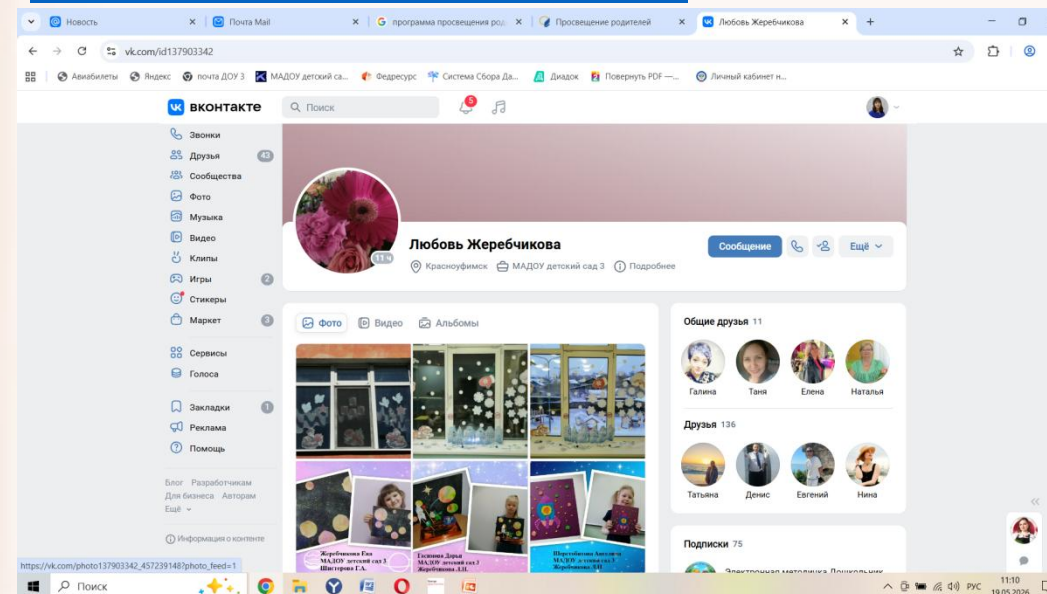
Новость
Почта Mail
программа просвещения род
Просвещение родителей
Любовь Жеребчикова

vk.com/id137903342

Авиабилеты
Яндекс
почта ДОУ 3
МАДОУ детский са...
Федресурс
Система Сбора Да...
Диадок
Повернуть PDF —...
Личный кабинет н...

вконтакте
Поиск
5

Звонки
Друзья 43
Сообщества
Фото
Музыка
Видео
Клипы
Игры 2
Стикеры
Маркет 3
Сервисы
Голоса
Закладки 1
Реклама
Помощь

Блог Разработчикам
Для бизнеса Авторам
Ещё

Информация о контенте

11 ч
Любовь Жеребчикова
Красноуфимск
МАДОУ детский сад 3
Подробнее
Сообщение
Ещё

Фото
Видео
Альбомы

Жеребчикова Ева МАДОУ детский сад 3 Шингарова Г.А.
Гасанова Дарья МАДОУ детский сад 3 Жеребчикова Л.Н.
Шерстобитова Ангелина МАДОУ детский сад 3 Жеребчикова Л.Н.

Общие друзья 11
Галина
Таня
Елена
Наталья

Друзья 136
Татьяна
Денис
Евгений
Нина

Подписки 75
Электронная методичка Дошкольник

https://vk.com/photo137903342_457239148?photo_feed=1

Поиск
РУС
11:10
19.05.2026